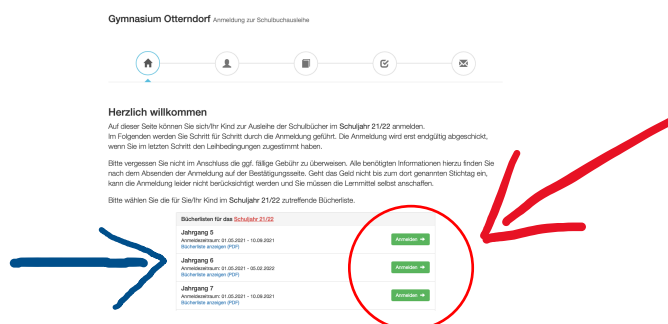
Gymnasium Otterndorf Anmeldung zur Schulbuchausleihe

Herzlich willkommen

Auf dieser Seite können Sie sich/Ihr Kind zur Ausleihe der Schulbücher im **Schuljahr 21/22** anmelden. Im Folgenden werden Sie Schritt für Schritt durch die Anmeldung geführt. Die Anmeldung wird erst endgültig abgeschickt, wenn Sie im letzten Schritt den Leihbedingungen zugestimmt haben.

Bitte vergessen Sie nicht im Anschluss die ggf. fällige Gebühr zu überweisen. Alle benötigten Informationen hierzu finden Sie nach dem Absenden der Anmeldung auf der Bestätigungsseite. Geht das Geld nicht bis zum dort genannten Stichtag ein, kann die Anmeldung leider nicht berücksichtigt werden und Sie müssen die Lernmittel selbst anschaffen.

Bitte wählen Sie die für Sie/Ihr Kind im **Schuljahr 21/22** zutreffende Bücherliste.

Bücherlisten für das Schuljahr 21/22

Jahrgang 5
Anmeldezeitraum: 01.05.2021 - 10.09.2021
Bücherliste anzeigen (PDF)
Anmelden

Jahrgang 6
Anmeldezeitraum: 01.05.2021 - 30.05.2022
Bücherliste anzeigen (PDF)
Anmelden

Jahrgang 7
Anmeldezeitraum: 01.05.2021 - 10.09.2021
Bücherliste anzeigen (PDF)
Anmelden